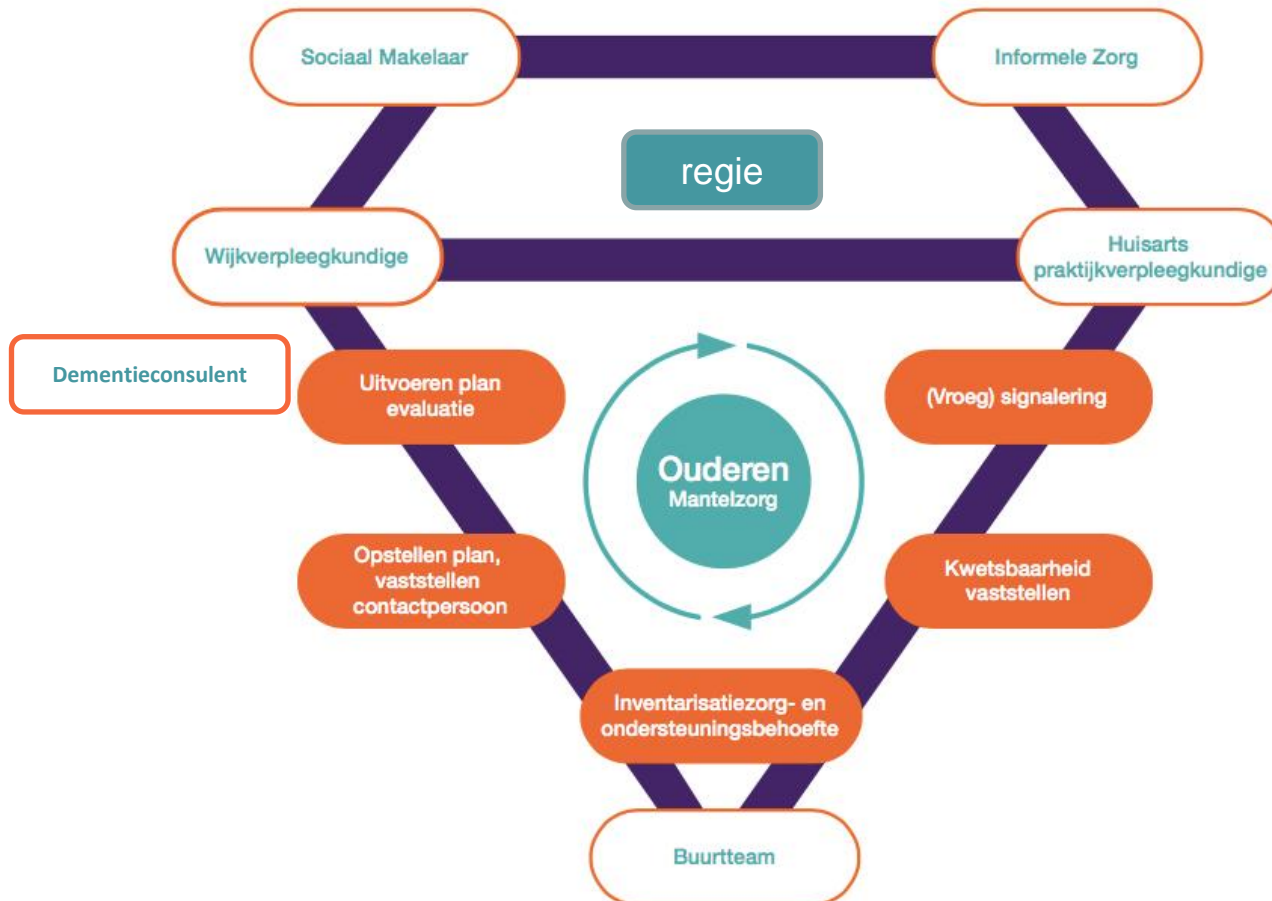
Sociaal Makelaar

Informele Zorg

regie

Wijkverpleegkundige

Huisarts praktijkverpleegkundige

Dementieconsulent

Uitvoeren plan evaluatie

(Vroeg) signalering

Ouderen
Mantelzorg

Opstellen plan, vaststellen contactpersoon

Kwetsbaarheid vaststellen

Inventarisatiezorg- en ondersteuningsbehoefte

Buurtteam